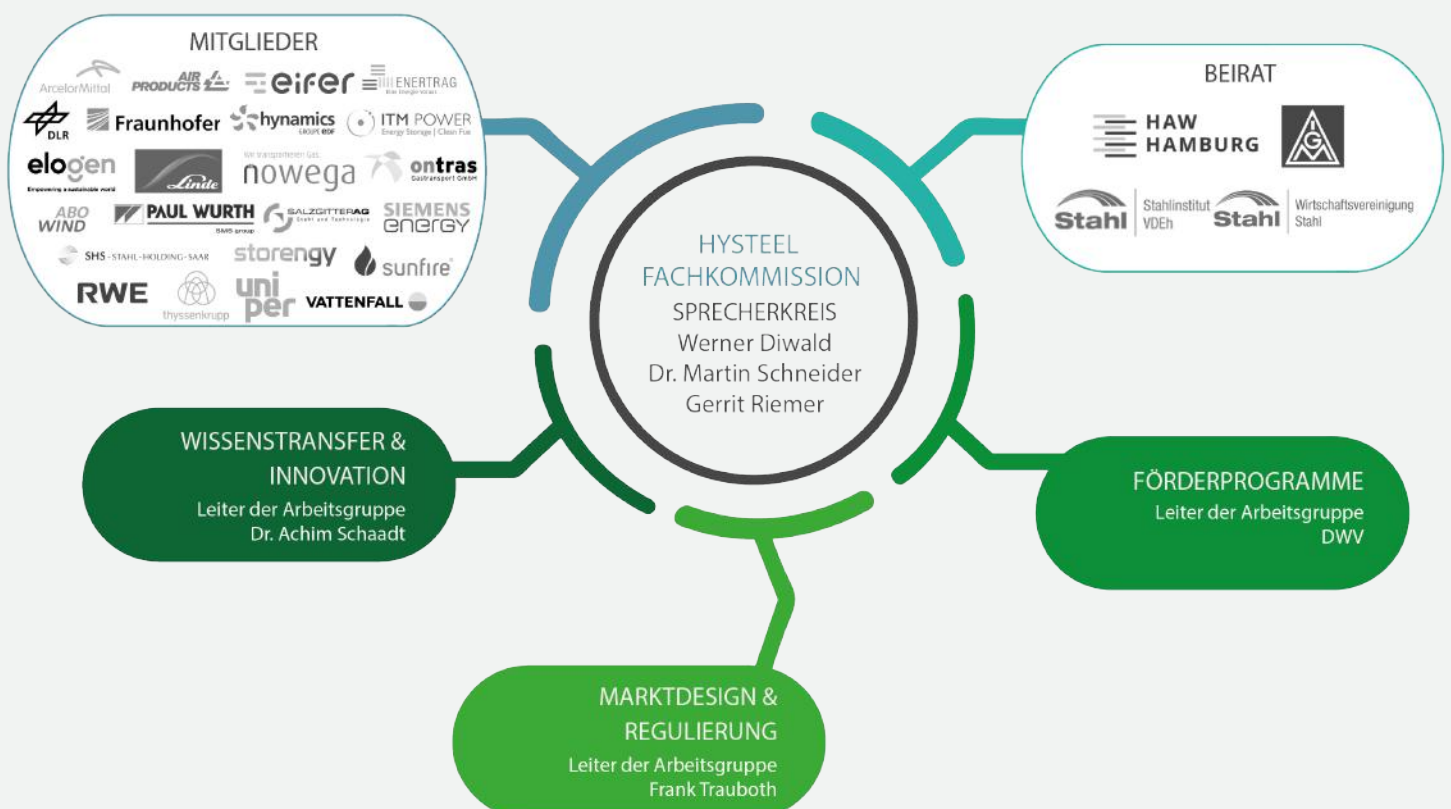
MITGLIEDER

ArcelorMittal
AIR PRODUCTS
eifer
ENERTRAG
DLR
Fraunhofer
hynamics GROUPE EDF
ITM POWER Energy Storage | Clean Fuel
elogen Empowering a sustainable world
Linde
Wir transportieren Gas. nowega
ontras Gastransport GmbH
ABO WIND
PAUL WURTH SMS group
SALZGITTER AG Stahl und Technologie
SIEMENS energy
SHS · STAHL-HOLDING-SAAR
storengy
sunfire
RWE
thyssenkrupp
uniper
VATTENFALL

BEIRAT

HAW HAMBURG
IGM
Stahl Stahlinstitut VDEh
Stahl Wirtschaftsvereinigung Stahl

HYSTEEL FACHKOMMISSION
SPRECHERKREIS
Werner Diwald
Dr. Martin Schneider
Gerrit Riemer

WISSENSTRANSFER & INNOVATION
Leiter der Arbeitsgruppe
Dr. Achim Schaadt

FÖRDERPROGRAMME
Leiter der Arbeitsgruppe
DWV

MARKTDESIGN & REGULIERUNG
Leiter der Arbeitsgruppe
Frank Trauboth